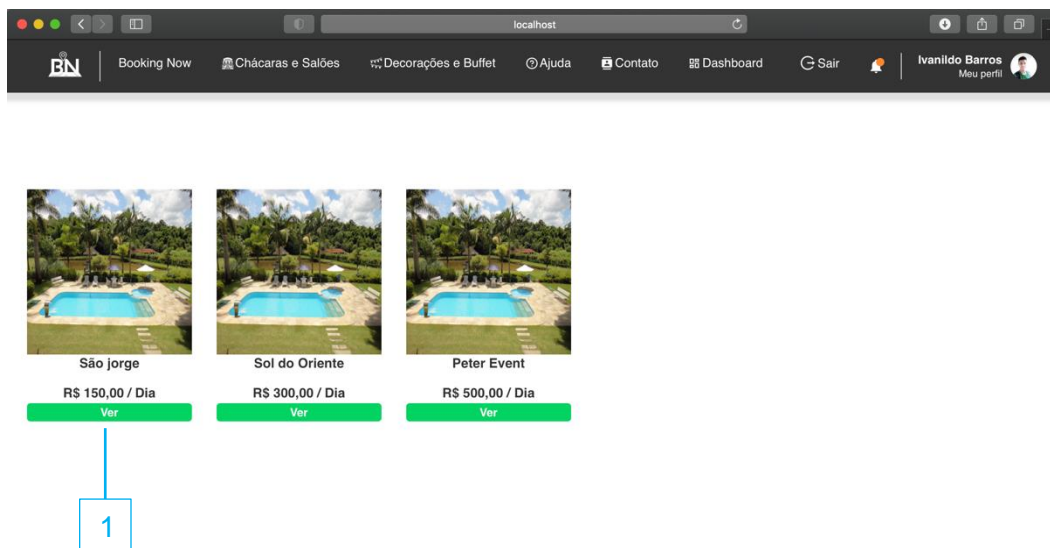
localhost

BN Booking Now Chácaras e Salões Decorações e Buffet Ajuda Contato Dashboard Sair Ivanildo Barros Meu perfil

São jorge
R$ 150,00 / Dia
Ver

Sol do Oriente
R$ 300,00 / Dia
Ver

Peter Event
R$ 500,00 / Dia
Ver

1